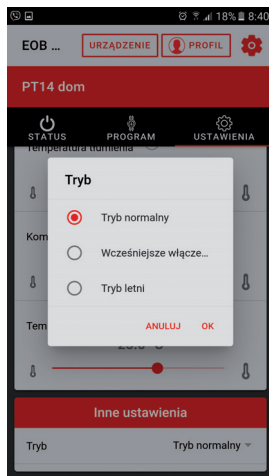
18% 8:40

EOB ... URZĄDZENIE PROFIL

PT14 dom

STATUS PROGRAM USTAWIENIA

Temperatura tłumienia

Kom

Tem

Tryb

Tryb normalny

Wcześniejsze włącze...

Tryb letni

ANULUJ OK

Inne ustawienia

Tryb Tryb normalny